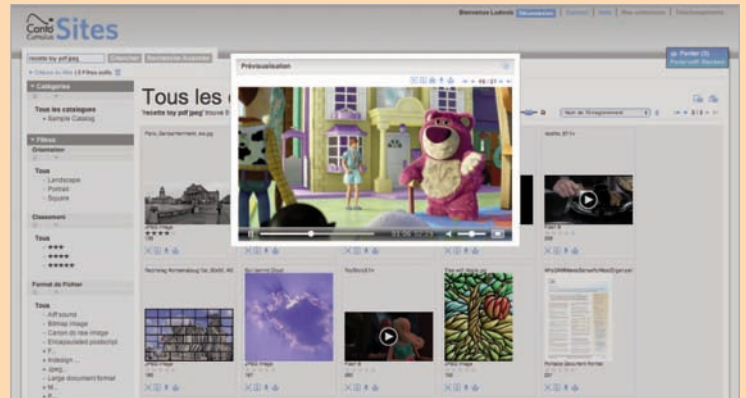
Canto Cumulus Sites

Bienvenue Ludovic | Déconnexion | Contact | Aide | Mes collections | Téléchargements

recette toy pdf jpeg | Chercher | Recherche Avancée

Panier (0)

Catégories

Tous les catalogues
Sample Catalog

Filtres

Orientation

Tous
Landscape
Portrait
Square

Classement

Tous
★★★
★★★★
★★★★★

Format de Fichier

Tous
Aiff sound
Bitmap image
Canon 6x raw image
Encapsulated postscript
Indesign
Jpeg
Large document format

Tous les c

Prévisualisation

Nom de l'enregistrement

Paris_Senlanteriment_ea.jpg

JPEG Image
★★★★

Toy Story 3

PDF Portable Document Format